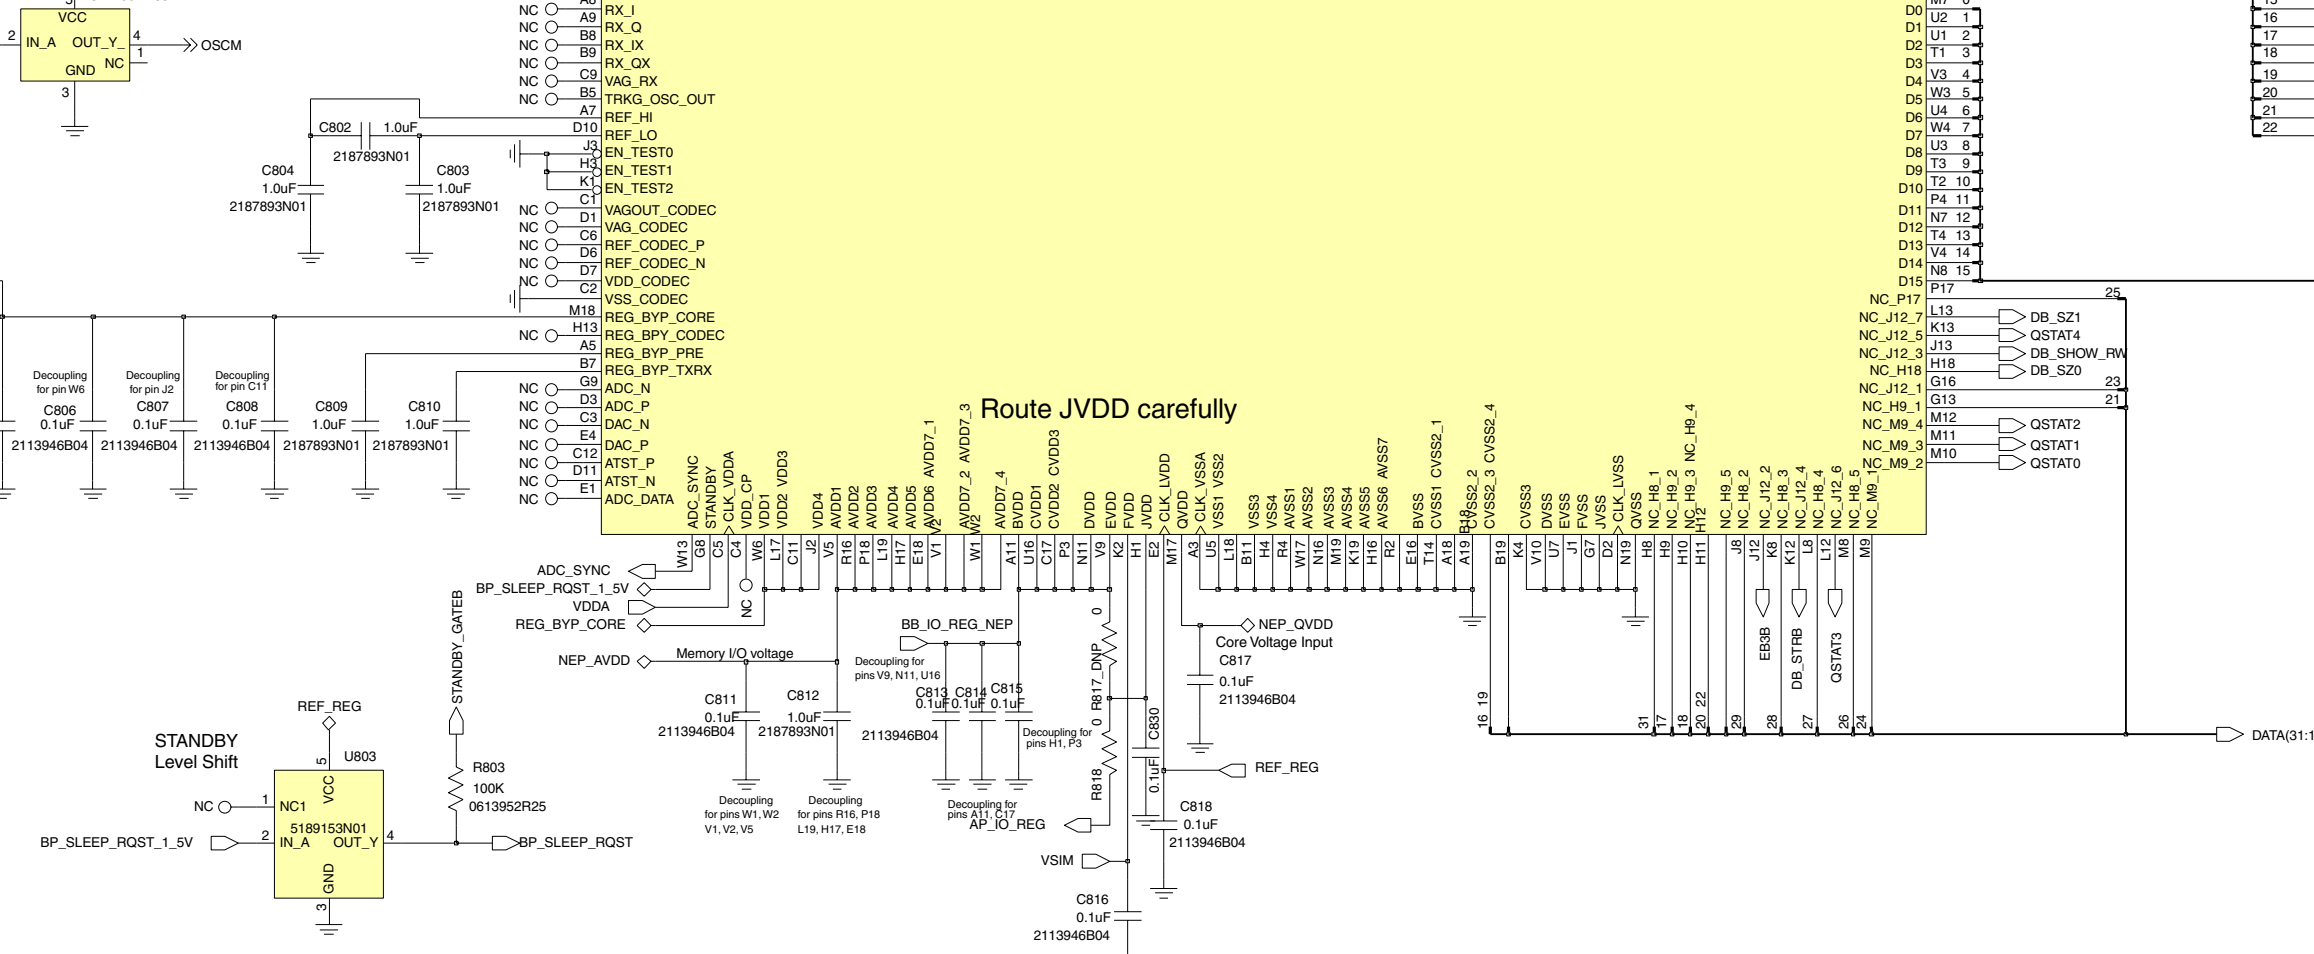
VCC
2 IN_A OUT_Y_ 4
NC 1
GND
3
OSCM

NC A8 RX_I
NC A9 RX_Q
NC B8 RX_IX
NC B9 RX_QX
NC C9 VAG_RX
NC B5 TRKG_OSC_OUT
A7 REF_HI
D10 REF_LO
J3 EN_TEST0
H3 EN_TEST1
K1 EN_TEST2
NC C1 VAGOUT_CODEC
NC D1 VAG_CODEC
NC C6 REF_CODEC_P
NC D6 REF_CODEC_N
NC D7 VDD_CODEC
C2 VSS_CODEC
M18 REG_BYP_CORE
NC H13 REG_BPY_CODEC
A5 REG_BYP_PRE
B7 REG_BYP_TXRX
NC G9 ADC_N
NC D3 ADC_P
NC C3 DAC_N
NC E4 DAC_P
NC C12 ATST_P
NC D11 ATST_N
NC E1 ADC_DATA

C802 1.0uF
2187893N01
C804 1.0uF 2187893N01
C803 1.0uF 2187893N01

Decoupling for pin W6
C806 0.1uF 2113946B04
Decoupling for pin J2
C807 0.1uF 2113946B04
Decoupling for pin C11
C808 0.1uF 2113946B04
C809 1.0uF 2187893N01
C810 1.0uF 2187893N01

Route JVDD carefully

ADC_SYNC STANDBY CLK_VDDA VDD_CP VDD1 VDD2 VDD3 VDD4 AVDD1 AVDD2 AVDD3 AVDD4 AVDD5 AVDD6 AVDD7_1 V2 AVDD7_2 AVDD7_3 W2 AVDD7_4 BVDD CVDD1 CVDD2 CVDD3 DVDD EVDD FVDD JVDD CLK_LVDD QVDD CLK_VSSA VSS1 VSS2 VSS3 VSS4 AVSS1 AVSS2 AVSS3 AVSS4 AVSS5 AVSS6 AVSS7 BVSS CVSS1 CVSS2_1 B18 CVSS2_2 CVSS2_3 CVSS2_4 CVSS3 DVSS EVSS FVSS JVSS CLK_LVSS QVSS NC_H8_1 NC_H9_2 NC_H9_3 NC_H9_4 H12 NC_H9_5 NC_H8_2 NC_J12_2 NC_H8_3 NC_J12_4 NC_H8_4 NC_J12_6 NC_H8_5 NC_M9_1

W13 G8 C5 C4 W6 L17 C11 J2 V5 R16 P18 L19 H17 E18 V1 W1 A11 U16 C17 P3 N11 V9 K2 H1 E2 M17 A3 U5 L18 B11 H4 R4 W17 N16 M19 K19 H16 R2 E16 T14 A18 A19 B19 K4 V10 U7 J1 G7 D2 N19 H8 H9 H10 H11 J8 J12 K8 K12 L8 L12 M8 M9

D0 M7 0
D1 U2 1
D2 U1 2
D3 T1 3
D4 V3 4
D5 W3 5
D6 U4 6
D7 W4 7
D8 U3 8
D9 T3 9
D10 T2 10
D11 P4 11
D12 N7 12
D13 T4 13
D14 V4 14
D15 N8 15
P17
NC_P17 25
NC_J12_7 L13 DB_SZ1
NC_J12_5 K13 QSTAT4
NC_J12_3 J13 DB_SHOW_RW
NC_H18 H18 DB_SZ0
NC_J12_1 G16 23
NC_H9_1 G13 21
NC_M9_4 M12 QSTAT2
NC_M9_3 M11 QSTAT1
NC_M9_2 M10 QSTAT0

15 16 17 18 19 20 21 22

ADC_SYNC
BP_SLEEP_RQST_1_5V
VDDA
REG_BYP_CORE
NC
NEP_AVDD
Memory I/O voltage
BB_IO_REG_NEP
Decoupling for pins V9, N11, U16
C811 0.1uF 2113946B04
C812 1.0uF 2187893N01
C813 0.1uF C814 0.1uF C815 0.1uF
2113946B04
Decoupling for pins H1, P3
Decoupling for pins W1, W2 V1, V2, V5
Decoupling for pins R16, P18 L19, H17, E18
Decoupling for pins A11, C17
AP_IO_REG
0 R817_DNP
0 R818
C830 0.1uF
NEP_QVDD
Core Voltage Input
C817 0.1uF 2113946B04
REF_REG
C818 0.1uF 2113946B04
VSIM
C816 0.1uF 2113946B04

EB3B DB_STRB QSTAT3
16 19 31 17 18 20 22 29 28 27 26 24
DATA(31:1

STANDBY Level Shift
REF_REG
5 U803
VCC
NC 1 NC1
5189153N01
BP_SLEEP_RQST_1_5V 2 IN_A OUT_Y 4
GND
3
STANDBY_GATEB
R803 100K 0613952R25
BP_SLEEP_RQST